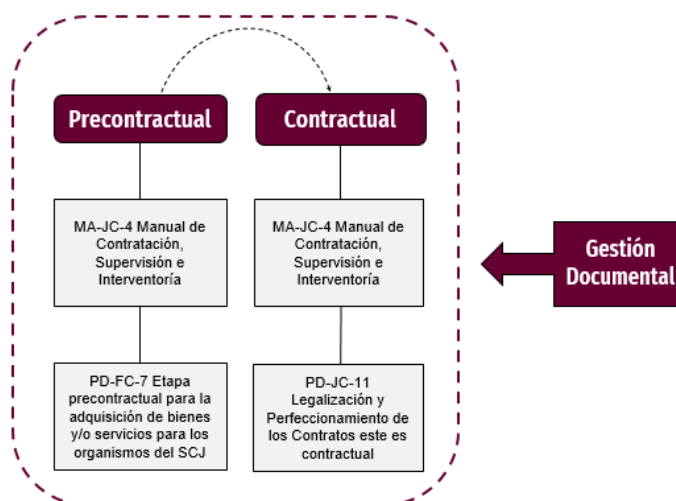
Precontractual

Contractual

MA-JC-4 Manual de Contratación, Supervisión e Interventoría

MA-JC-4 Manual de Contratación, Supervisión e Interventoría

PD-FC-7 Etapa precontractual para la adquisición de bienes y/o servicios para los organismos del SCJ

PD-JC-11 Legalización y Perfeccionamiento de los Contratos este es contractual

Gestión Documental